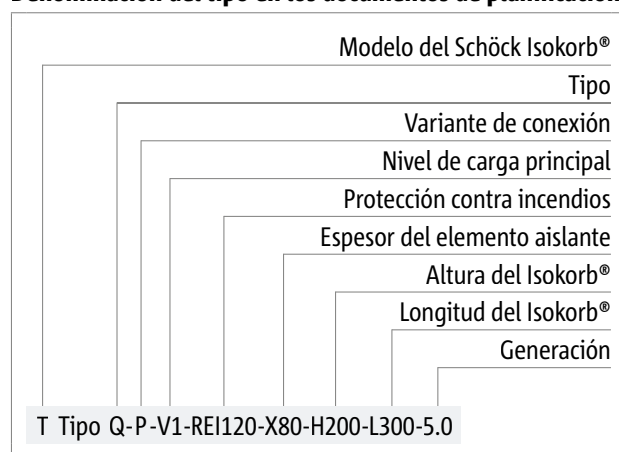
Denominación del tipo en los documentos de planificación

Modelo del Schöck Isokorb®

Tipo

Variante de conexión

Nivel de carga principal

Protección contra incendios

Espesor del elemento aislante

Altura del Isokorb®

Longitud del Isokorb®

Generación

T Tipo Q-P-V1-REI120-X80-H200-L300-5.0